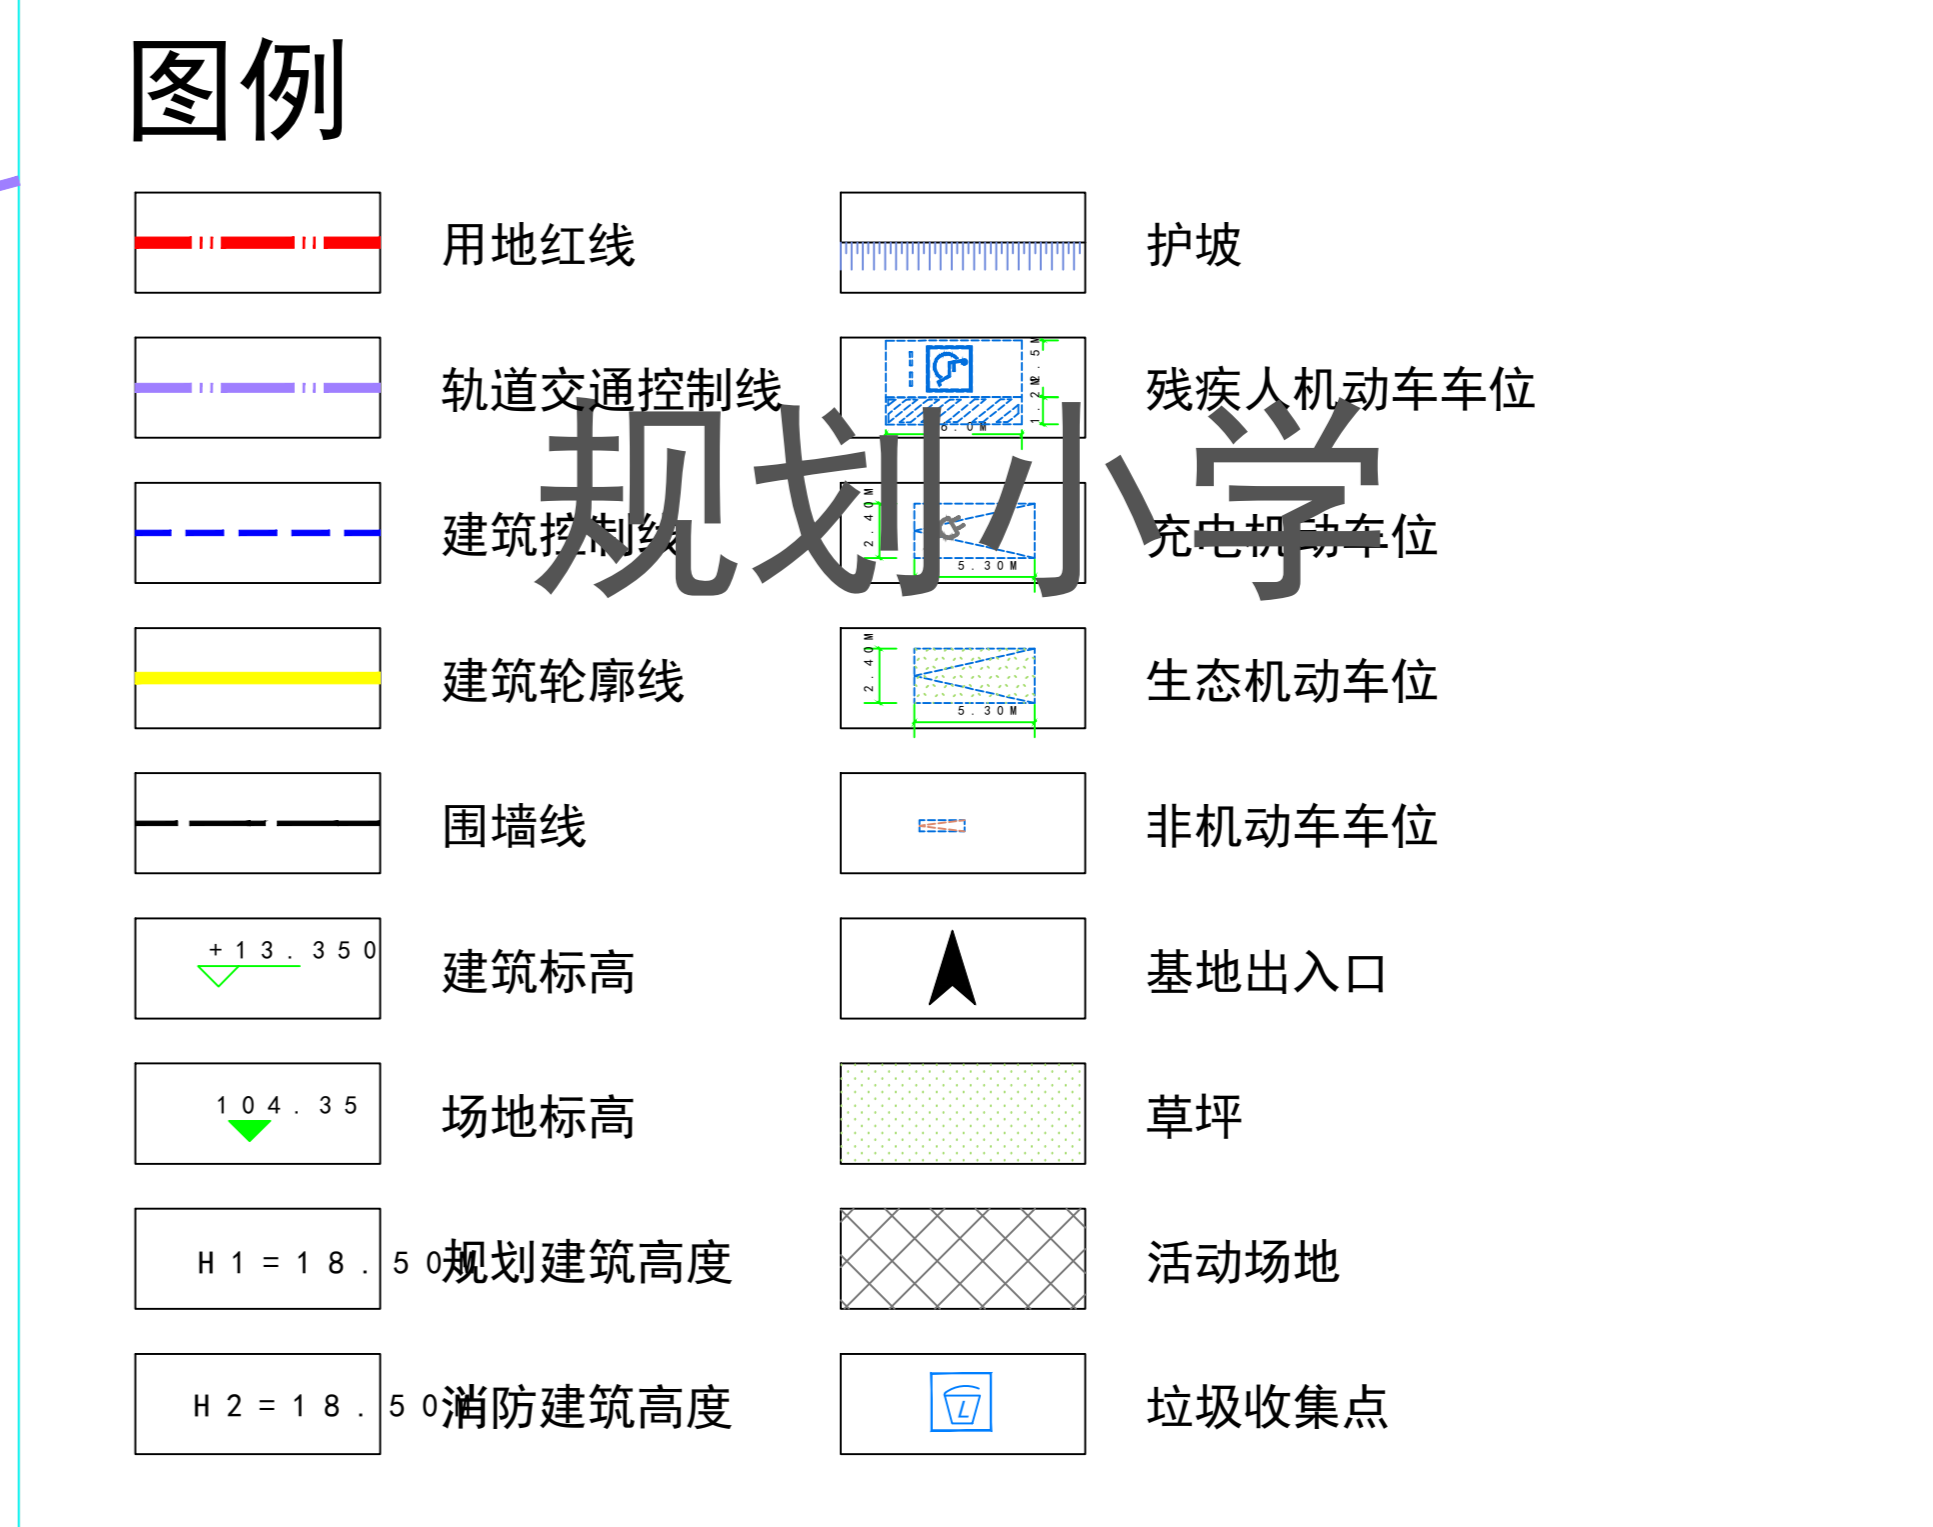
图例

用地红线

护坡

轨道交通控制线

1.2M 1.5M
6.0M
残疾人机动车车位

建筑控制线

2.40M
5.30M
充电机动车位

建筑轮廓线

2.40M
5.30M
生态机动车位

围墙线

非机动车车位

+13.350
建筑标高

基地出入口

104.35
场地标高

草坪

H1=18.50规划建筑高度

活动场地

H2=18.50消防建筑高度

垃圾收集点

规划小学